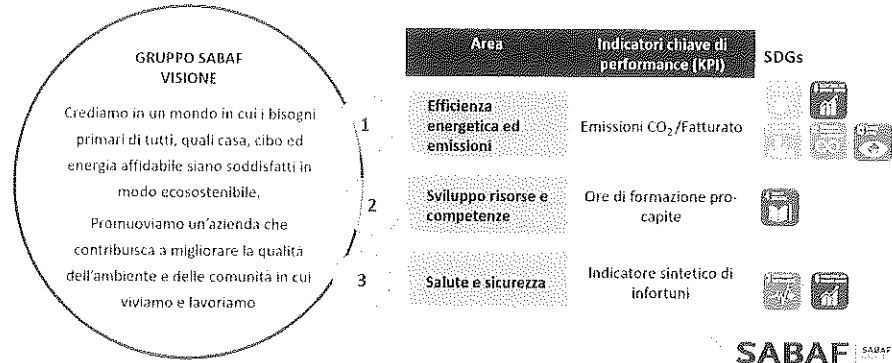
GRUPPO SABAF
VISIONE

Crediamo in un mondo in cui i bisogni primari di tutti, quali casa, cibo ed energia affidabile siano soddisfatti in modo ecosostenibile.

Promuoviamo un'azienda che contribuisca a migliorare la qualità dell'ambiente e delle comunità in cui viviamo e lavoriamo

| | Area | Indicatori chiave di performance (KPI) | SDGs |
|---|---|---|---|
| 1 | Efficienza energetica ed emissioni | Emissioni $CO_2$/Fatturato | |
| 2 | Sviluppo risorse e competenze | Ore di formazione pro-capite | |
| 3 | Salute e sicurezza | Indicatore sintetico di infortuni | |

SABAF SABAF